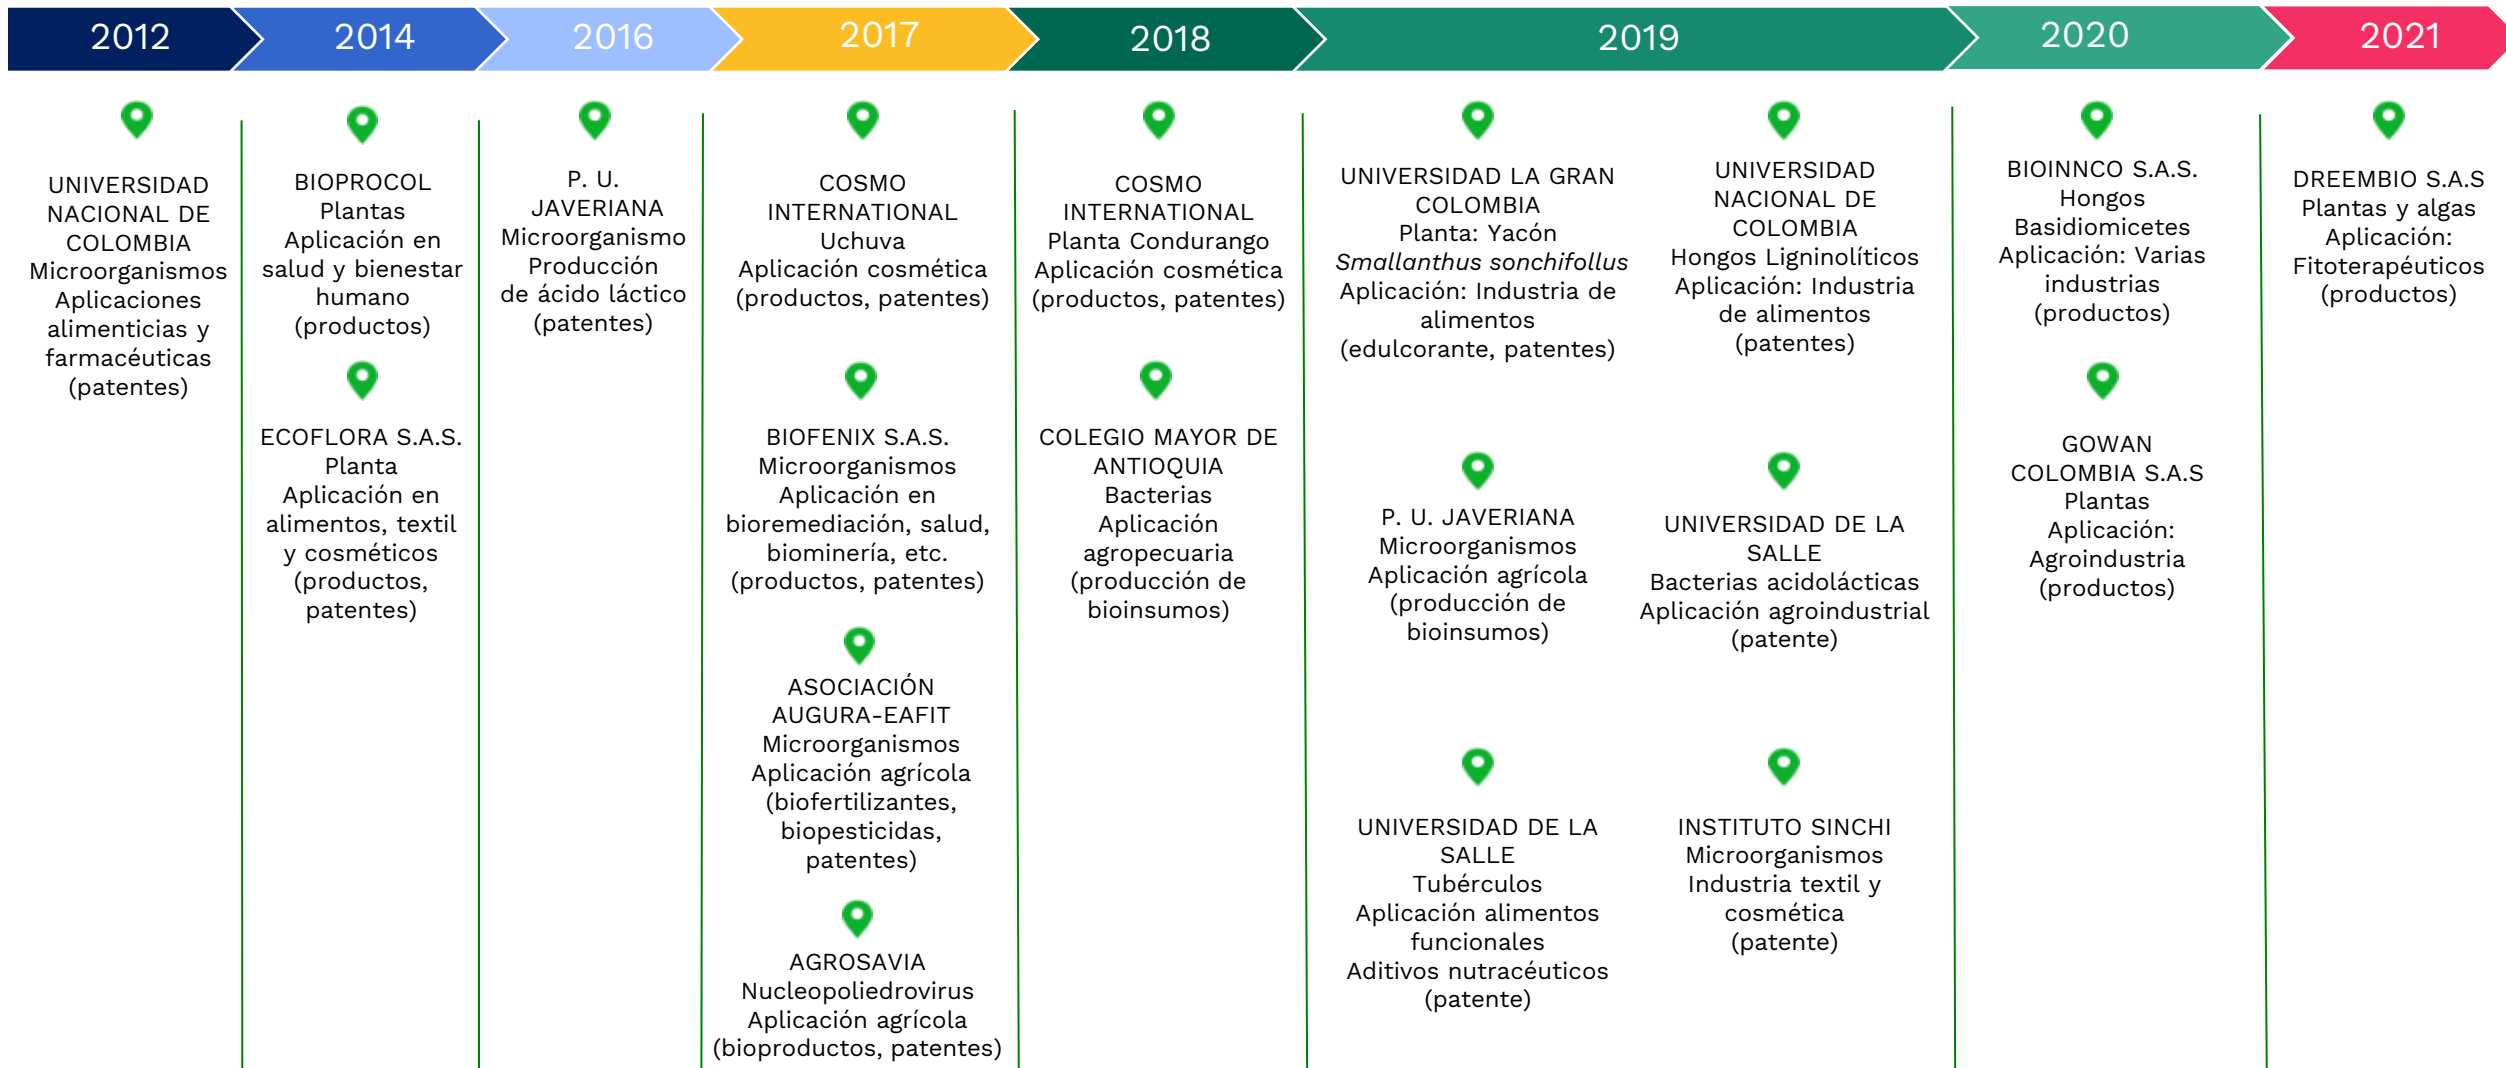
2012 2014 2016 2017 2018 2019 2020 2021

UNIVERSIDAD NACIONAL DE COLOMBIA
Microorganismos
Aplicaciones alimenticias y farmacéuticas
(patentes)

BIOPROCOL
Plantas
Aplicación en salud y bienestar humano
(productos)

ECOFLORA S.A.S.
Planta
Aplicación en alimentos, textil y cosméticos
(productos, patentes)

P. U. JAVERIANA
Microorganismo
Producción de ácido láctico
(patentes)

COSMO INTERNATIONAL
Uchuva
Aplicación cosmética
(productos, patentes)

BIOFENIX S.A.S.
Microorganismos
Aplicación en bioremediación, salud, biominería, etc.
(productos, patentes)

ASOCIACIÓN AUGURA-EAFIT
Microorganismos
Aplicación agrícola
(biofertilizantes, biopesticidas, patentes)

AGROSAVIA
Nucleopoliedrovirus
Aplicación agrícola
(bioproductos, patentes)

COSMO INTERNATIONAL
Planta Condurango
Aplicación cosmética
(productos, patentes)

COLEGIO MAYOR DE ANTIOQUIA
Bacterias
Aplicación agropecuaria
(producción de bioinsumos)

UNIVERSIDAD LA GRAN COLOMBIA
Planta: Yacón
*Smallanthus sonchifollus*
Aplicación: Industria de alimentos
(edulcorante, patentes)

P. U. JAVERIANA
Microorganismos
Aplicación agrícola
(producción de bioinsumos)

UNIVERSIDAD DE LA SALLE
Tubérculos
Aplicación alimentos funcionales
Aditivos nutracéuticos
(patente)

UNIVERSIDAD NACIONAL DE COLOMBIA
Hongos Ligninolíticos
Aplicación: Industria de alimentos
(patentes)

UNIVERSIDAD DE LA SALLE
Bacterias acidolácticas
Aplicación agroindustrial
(patente)

INSTITUTO SINCHI
Microorganismos
Industria textil y cosmética
(patente)

BIOINNCO S.A.S.
Hongos Basidiomicetes
Aplicación: Varias industrias
(productos)

GOWAN COLOMBIA S.A.S
Plantas
Aplicación: Agroindustria
(productos)

DREEMBIO S.A.S
Plantas y algas
Aplicación: Fitoterapéuticos
(productos)